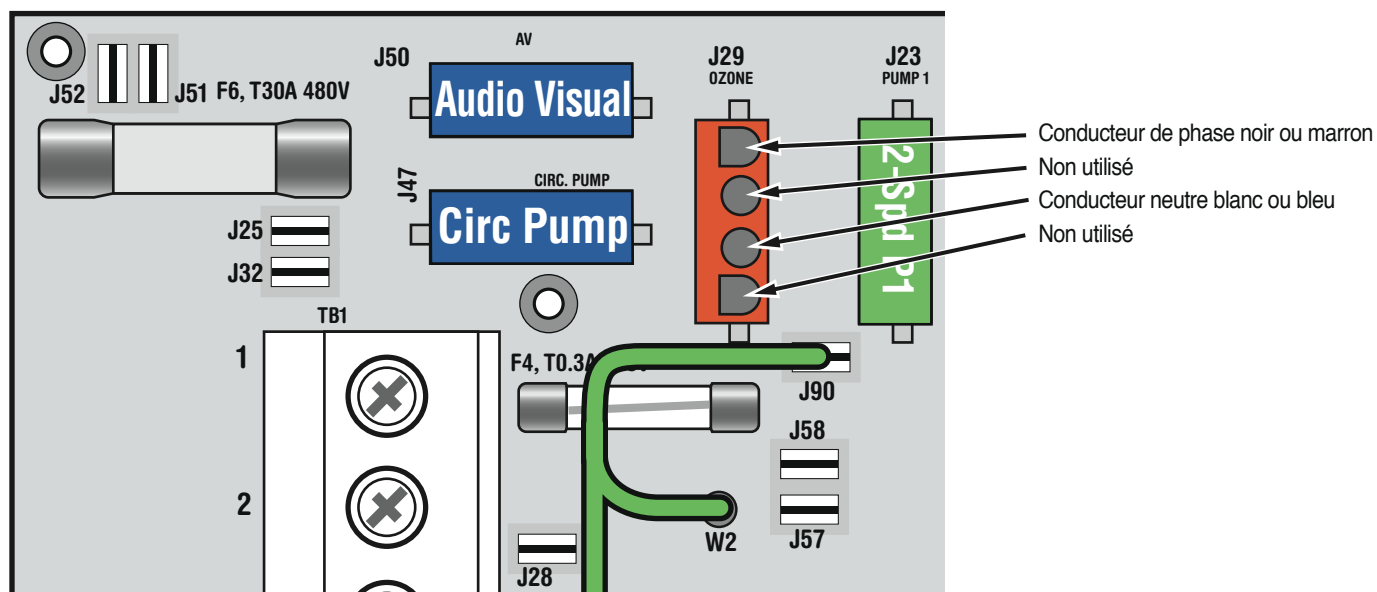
J52
J51 F6, T30A 480V
J50
AV
Audio Visual
J29
OZONE
J23
PUMP 1
2-Spd P1
J47
CIRC. PUMP
Circ Pump
J25
J32
TB1
1
2
F4, T0.3A
J90
J58
J57
W2
J28

Conducteur de phase noir ou marron
Non utilisé
Conducteur neutre blanc ou bleu
Non utilisé